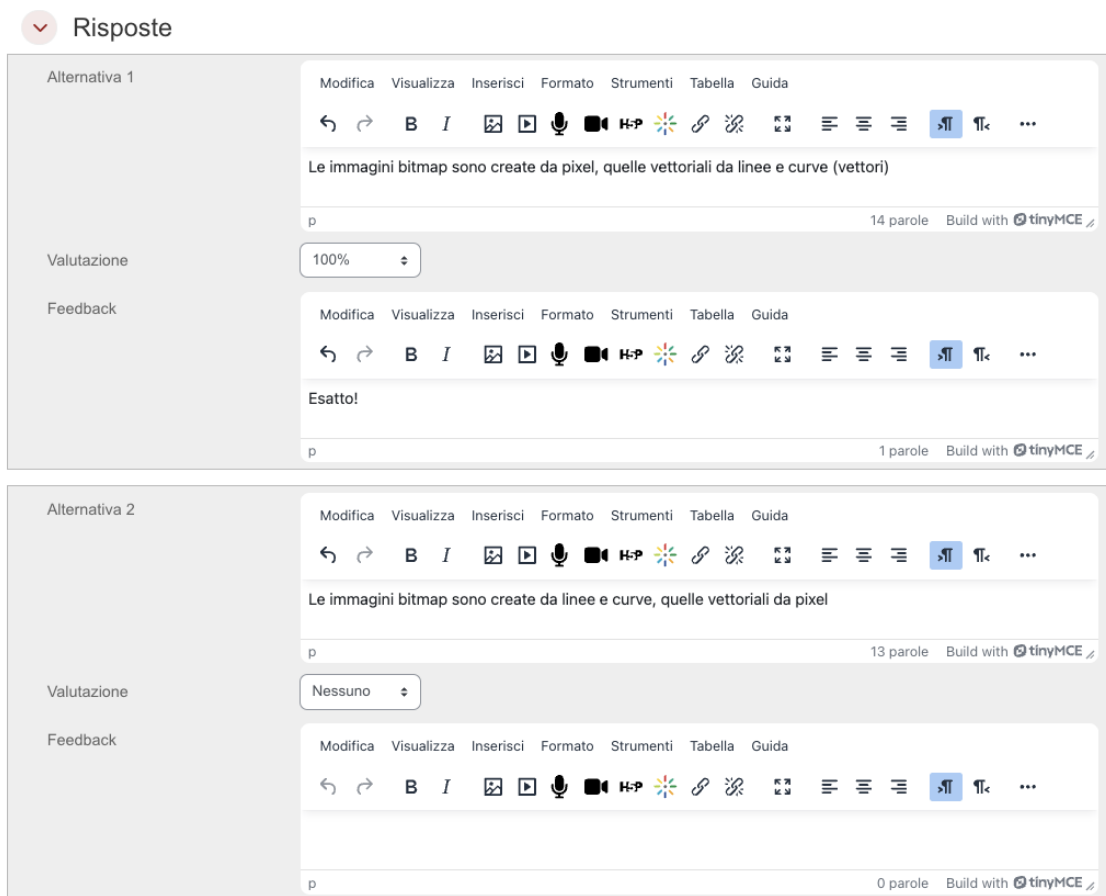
Risposte

Alternativa 1

Modifica Visualizza Inserisci Formato Strumenti Tabella Guida

B I H-P

Le immagini bitmap sono create da pixel, quelle vettoriali da linee e curve (vettori)

p 14 parole Build with tinyMCE

Valutazione 100%

Feedback

Modifica Visualizza Inserisci Formato Strumenti Tabella Guida

B I H-P

Esatto!

p 1 parole Build with tinyMCE

Alternativa 2

Modifica Visualizza Inserisci Formato Strumenti Tabella Guida

B I H-P

Le immagini bitmap sono create da linee e curve, quelle vettoriali da pixel

p 13 parole Build with tinyMCE

Valutazione Nessuno

Feedback

Modifica Visualizza Inserisci Formato Strumenti Tabella Guida

B I H-P

p 0 parole Build with tinyMCE